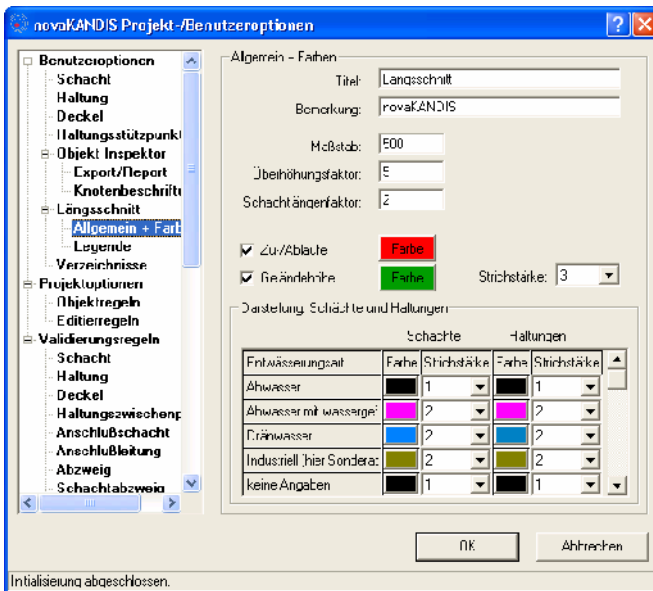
novaKANDIS Projekt-/Benutzeroptionen

Benutzeroptionen
Schacht
Haltung
Deckel
Haltungsstützpunkt
Objekt Inspektor
Export/Report
Knotenbeschrift
Längsschnitt
Allgemein + Farb
Legende
Verzeichnisse
Projektoptionen
Objektregeln
Editierregeln
Validierungsregeln
Schacht
Haltung
Deckel
Haltungszwischenp
Anschlußschacht
Anschlußleitung
Abzweig
Schachtabzweig

Allgemein - Farben
Titel: Langsschnitt
Bemerkung: novaKANDIS
Maßstab: 500
Überhöhungsfaktor: 5
Schachtlängenfaktor: 2

Zu-/Abläufe Farbe
Geänderte Farbe Strichstärke: 3

Darstellung Schächte und Haltungen

| | Schächte | | Haltungen | |
|---|---|---|---|---|
| Entwässerungsart | Farbe | Strichstärke | Farbe | Strichstärke |
| Abwasser | | 1 | | 1 |
| Abwasser mit wasserge | | 2 | | 2 |
| Dränwasser | | 2 | | 2 |
| Industriell (hier Sondera | | 2 | | 2 |
| keine Angaben | | 1 | | 1 |

OK Abbrechen

Initialisierung abgeschlossen.